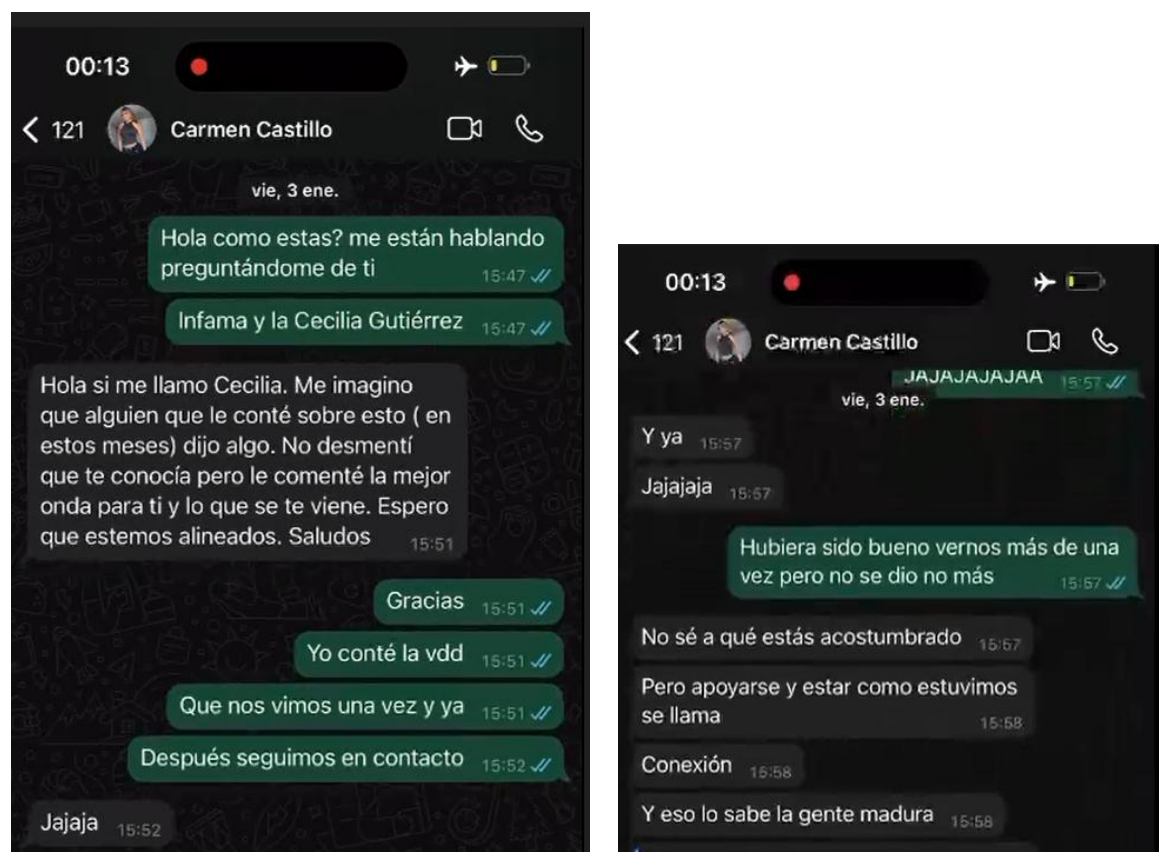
00:13

< 121 Carmen Castillo

vie, 3 ene.

Hola como estas? me están hablando preguntándome de ti 15:47

Infama y la Cecilia Gutiérrez 15:47

Hola si me llamo Cecilia. Me imagino que alguien que le conté sobre esto ( en estos meses) dijo algo. No desmentí que te conocía pero le comenté la mejor onda para ti y lo que se te viene. Espero que estemos alineados. Saludos 15:51

Gracias 15:51

Yo conté la vdd 15:51

Que nos vimos una vez y ya 15:51

Después seguimos en contacto 15:52

Jajaja 15:52

00:13

< 121 Carmen Castillo

JAJAJAJAJAA 15:57

vie, 3 ene.

Y ya 15:57

Jajajaja 15:57

Hubiera sido bueno vernos más de una vez pero no se dio no más 15:57

No sé a qué estás acostumbrado 15:57

Pero apoyarse y estar como estuvimos se llama 15:58

Conexión 15:58

Y eso lo sabe la gente madura 15:58